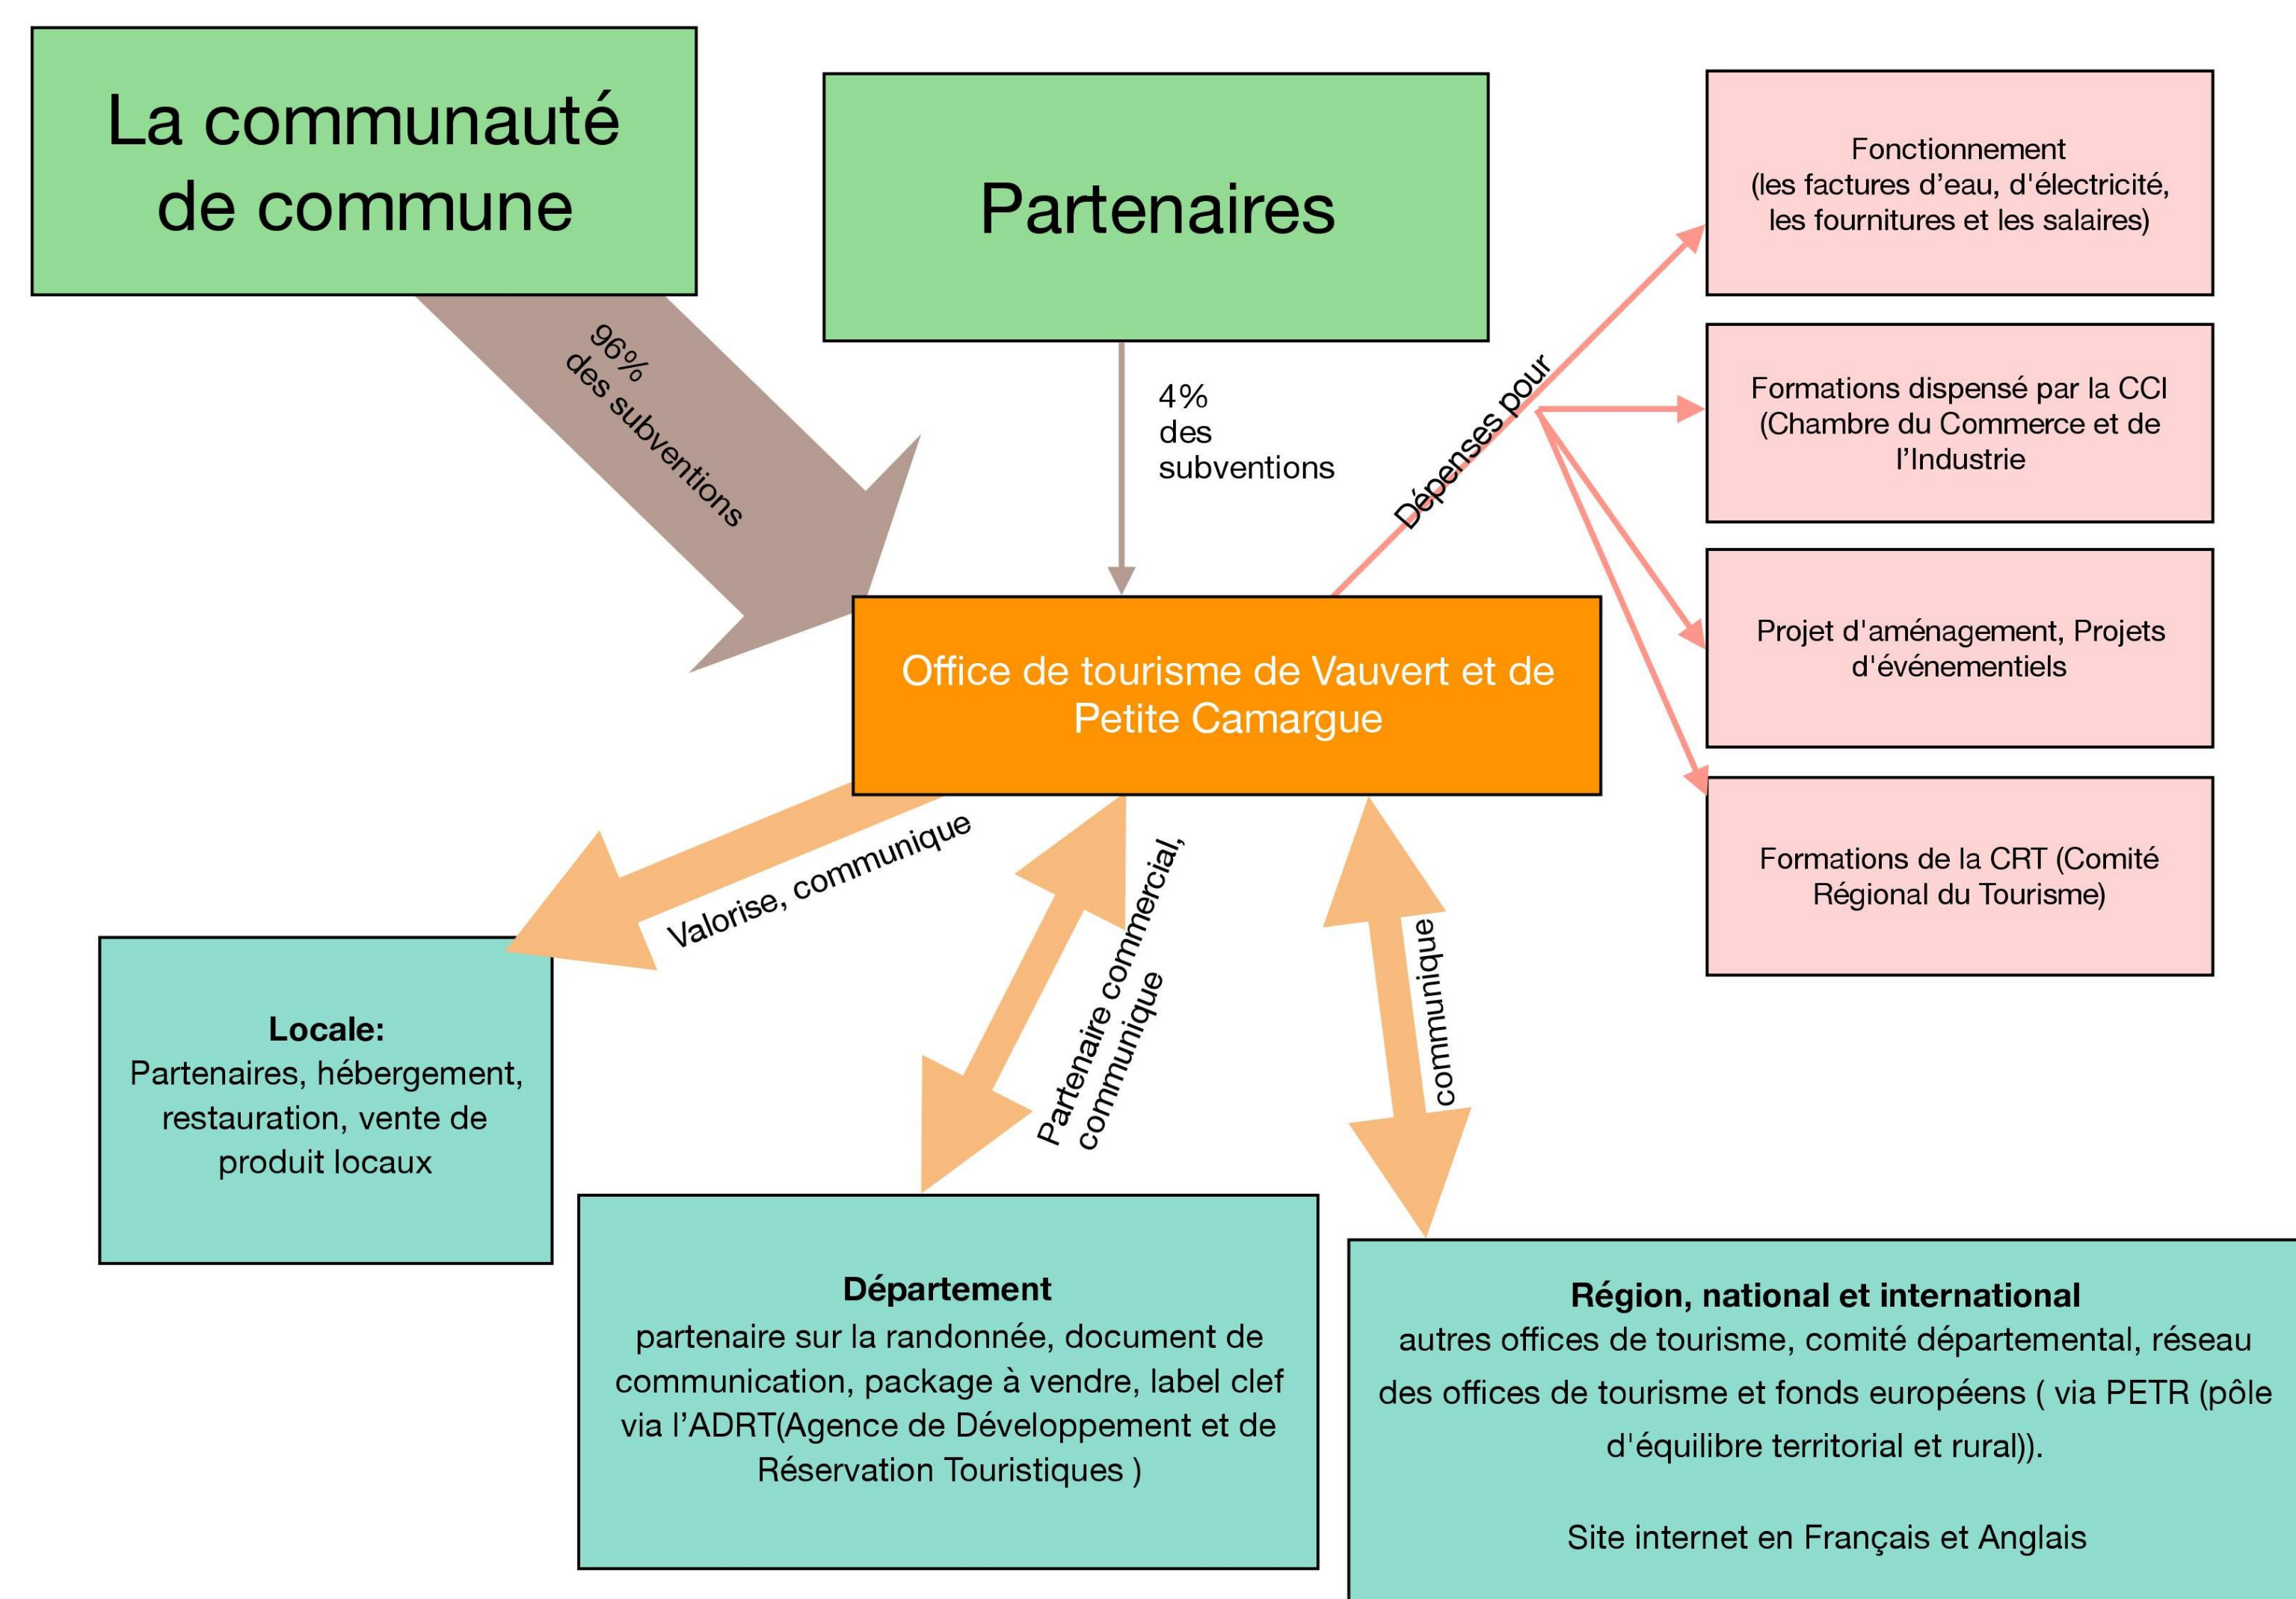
La communauté de commune

Partenaires

96%
des subventions

4%
des subventions

Dépenses pour

Fonctionnement
(les factures d'eau, d'électricité, les fournitures et les salaires)

Formations dispensé par la CCI (Chambre du Commerce et de l'Industrie

Projet d'aménagement, Projets d'événementiels

Formations de la CRT (Comité Régional du Tourisme)

Office de tourisme de Vauvert et de Petite Camargue

Valorise, communique

Partenaire commercial, communique

communique

**Locale:**
Partenaires, hébergement, restauration, vente de produit locaux

**Département**
partenaire sur la randonnée, document de communication, package à vendre, label clef via l'ADRT(Agence de Développement et de Réservation Touristiques )

**Région, national et international**
autres offices de tourisme, comité départemental, réseau des offices de tourisme et fonds européens ( via PETR (pôle d'équilibre territorial et rural)).

Site internet en Français et Anglais